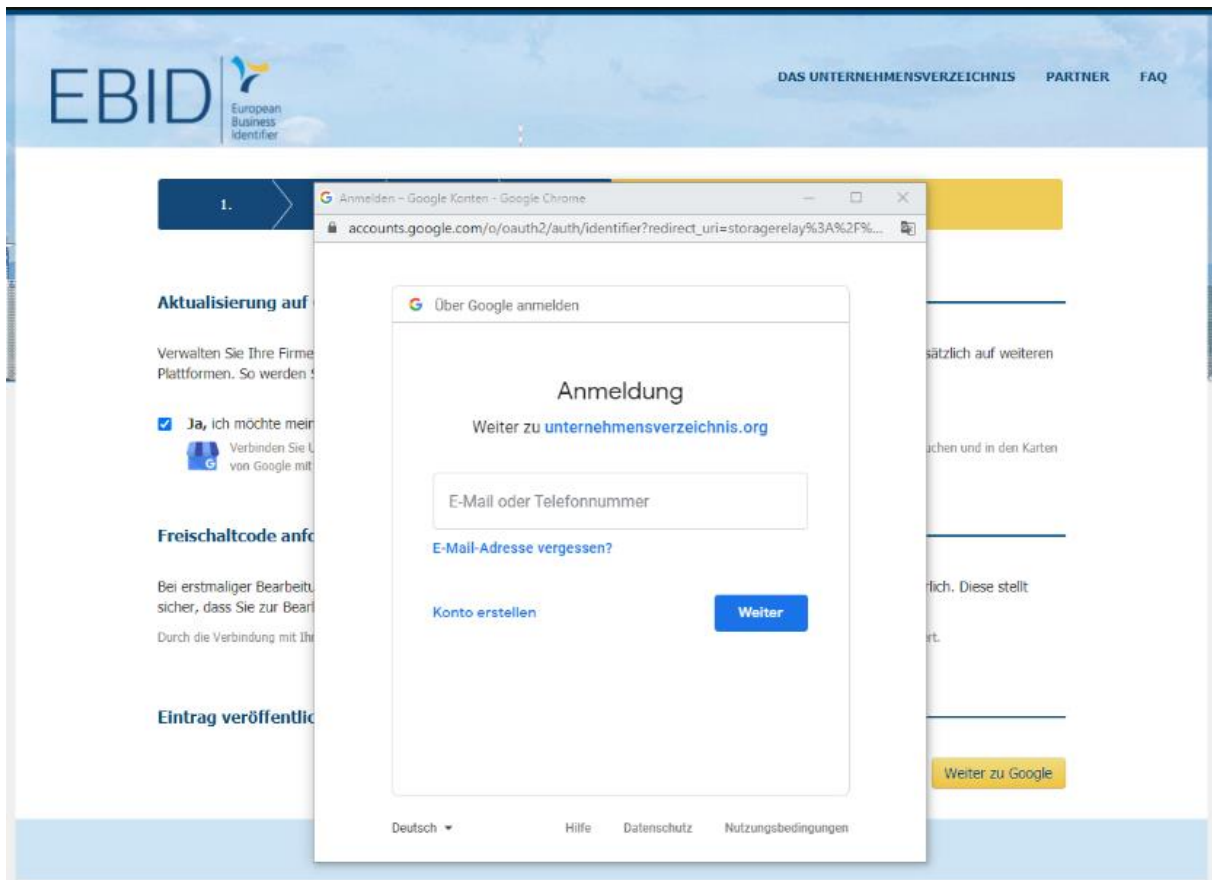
EBID European Business Identifier

DAS UNTERNEHMENSVERZEICHNIS PARTNER FAQ

1.

Anmelden – Google Konten - Google Chrome

accounts.google.com/o/oauth2/auth/identifier?redirect_uri=storagerelay%3A%2F%...

Aktualisierung auf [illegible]

Verwalten Sie Ihre Firme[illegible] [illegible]sätzlich auf weiteren Plattformen. So werden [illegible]

Ja, ich möchte mein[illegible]

Verbinden Sie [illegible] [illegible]uchen und in den Karten von Google mit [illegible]

Freischaltcode anf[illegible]

Bei erstmaliger Bearbeit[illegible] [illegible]rlich. Diese stellt sicher, dass Sie zur Bear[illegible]

Durch die Verbindung mit Ih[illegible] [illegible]rt.

Eintrag veröffentlic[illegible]

Weiter zu Google

Über Google anmelden

Anmeldung

Weiter zu unternehmensverzeichnis.org

E-Mail oder Telefonnummer

E-Mail-Adresse vergessen?

Konto erstellen

Weiter

Deutsch

Hilfe Datenschutz Nutzungsbedingungen